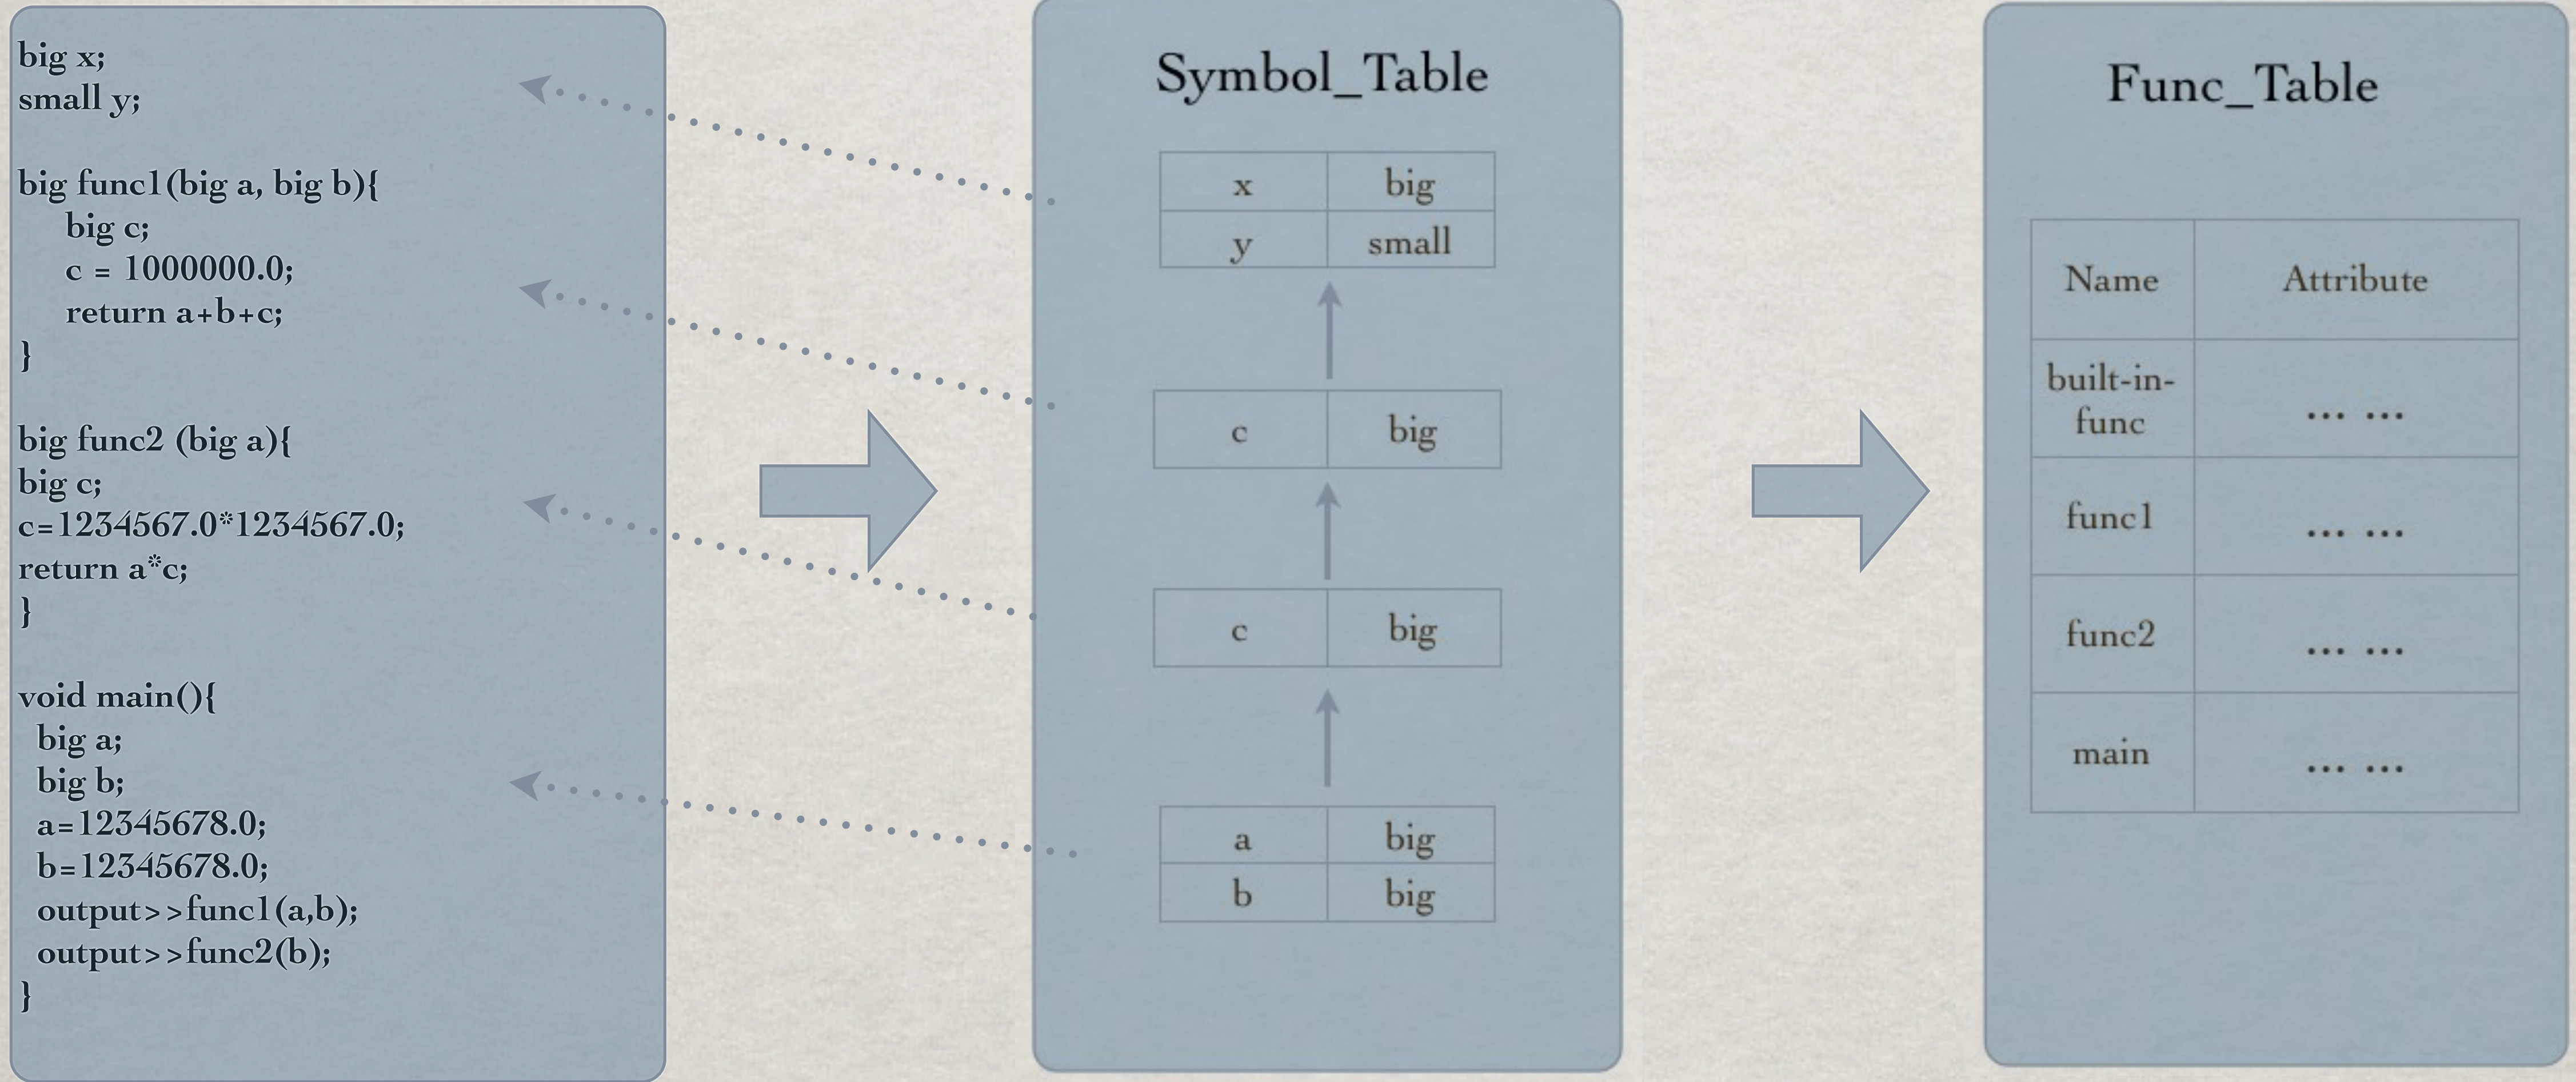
big x;
small y;

big func1(big a, big b){
big c;
c = 1000000.0;
return a+b+c;
}

big func2 (big a){
big c;
c=1234567.0*1234567.0;
return a*c;
}

void main(){
big a;
big b;
a=12345678.0;
b=12345678.0;
output>>func1(a,b);
output>>func2(b);
}

Symbol_Table

| x | big |
|---|---|
| y | small |

| c | big |
|---|---|

| c | big |
|---|---|

| a | big |
|---|---|
| b | big |

Func_Table

| Name | Attribute |
|---|---|
| built-in-func | ... ... |
| func1 | ... ... |
| func2 | ... ... |
| main | ... ... |